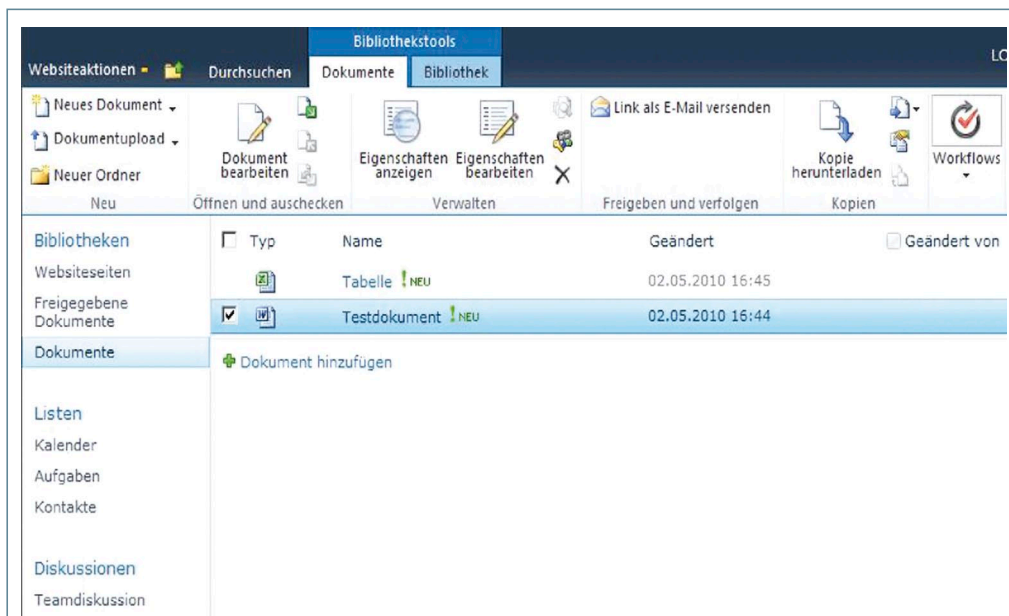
Bibliothekstools

Websiteaktionen Durchsuchen Dokumente Bibliothek LO

Neues Dokument
Dokumentupload
Neuer Ordner
Neu

Dokument bearbeiten
Öffnen und auschecken

Eigenschaften anzeigen
Eigenschaften bearbeiten
Verwalten

Link als E-Mail versenden
Freigeben und verfolgen

Kopie herunterladen
Kopien

Workflows

Bibliotheken
Websiteseiten
Freigegebene Dokumente
Dokumente

Listen
Kalender
Aufgaben
Kontakte

Diskussionen
Teamdiskussion

| Typ | Name | Geändert | Geändert von |
|---|---|---|---|
| | Tabelle ! NEU | 02.05.2010 16:45 | |
| | Testdokument ! NEU | 02.05.2010 16:44 | |

Dokument hinzufügen